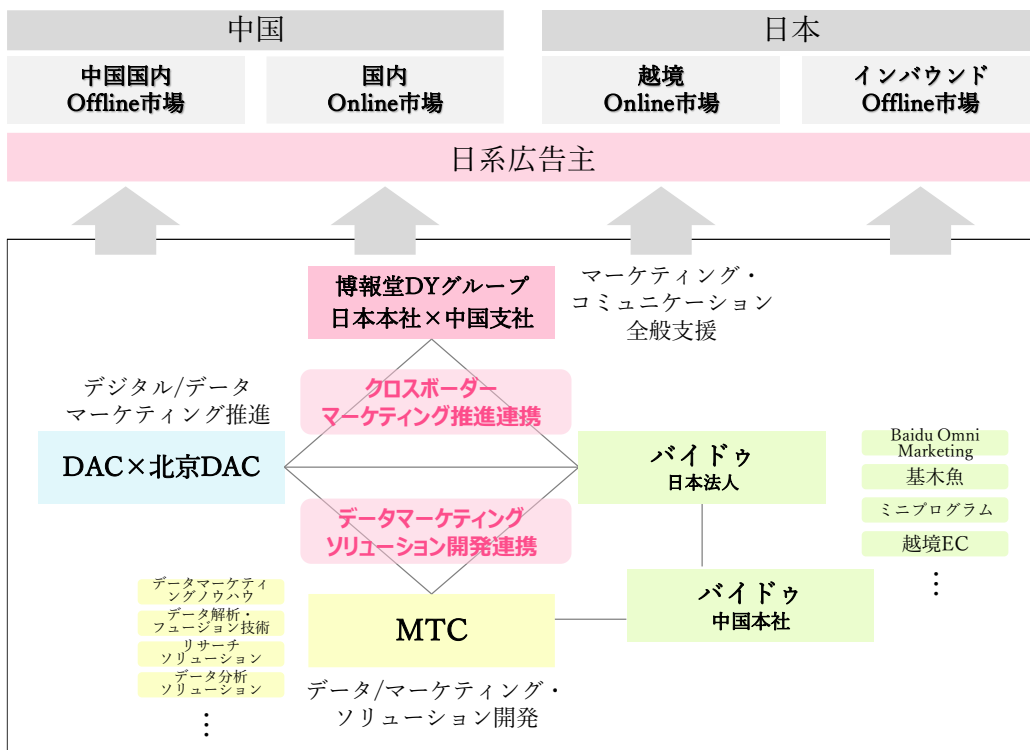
中国

日本

中国国内 Offline市場

国内 Online市場

越境 Online市場

インバウンド Offline市場

日系広告主

博報堂DYグループ
日本本社×中国支社

マーケティング・
コミュニケーション
全般支援

デジタル/データ
マーケティング推進

クロスボーダー
マーケティング推進連携

DAC×北京DAC

バイドゥ
日本法人

Baidu Omni Marketing

基木魚

ミニプログラム

越境EC

⋮

データマーケティング
ソリューション開発連携

データマーケティングノウハウ

データ解析・フュージョン技術

リサーチソリューション

データ分析ソリューション

⋮

MTC

バイドゥ
中国本社

データ/マーケティング・
ソリューション開発